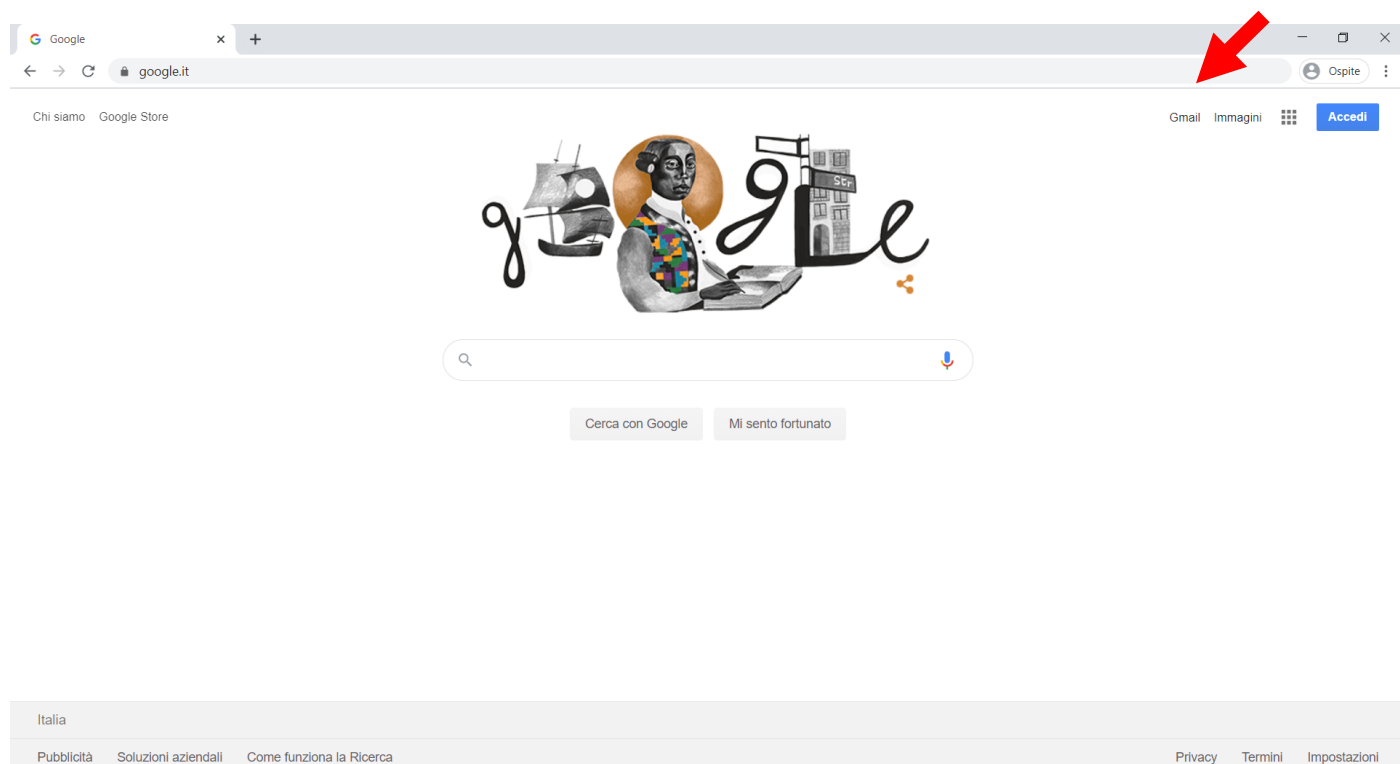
Google

google.it

Ospite

Chi siamo Google Store

Gmail Immagini Accedi

Str

Cerca con Google Mi sento fortunato

Italia

Pubblicità Soluzioni aziendali Come funziona la Ricerca

Privacy Termini Impostazioni